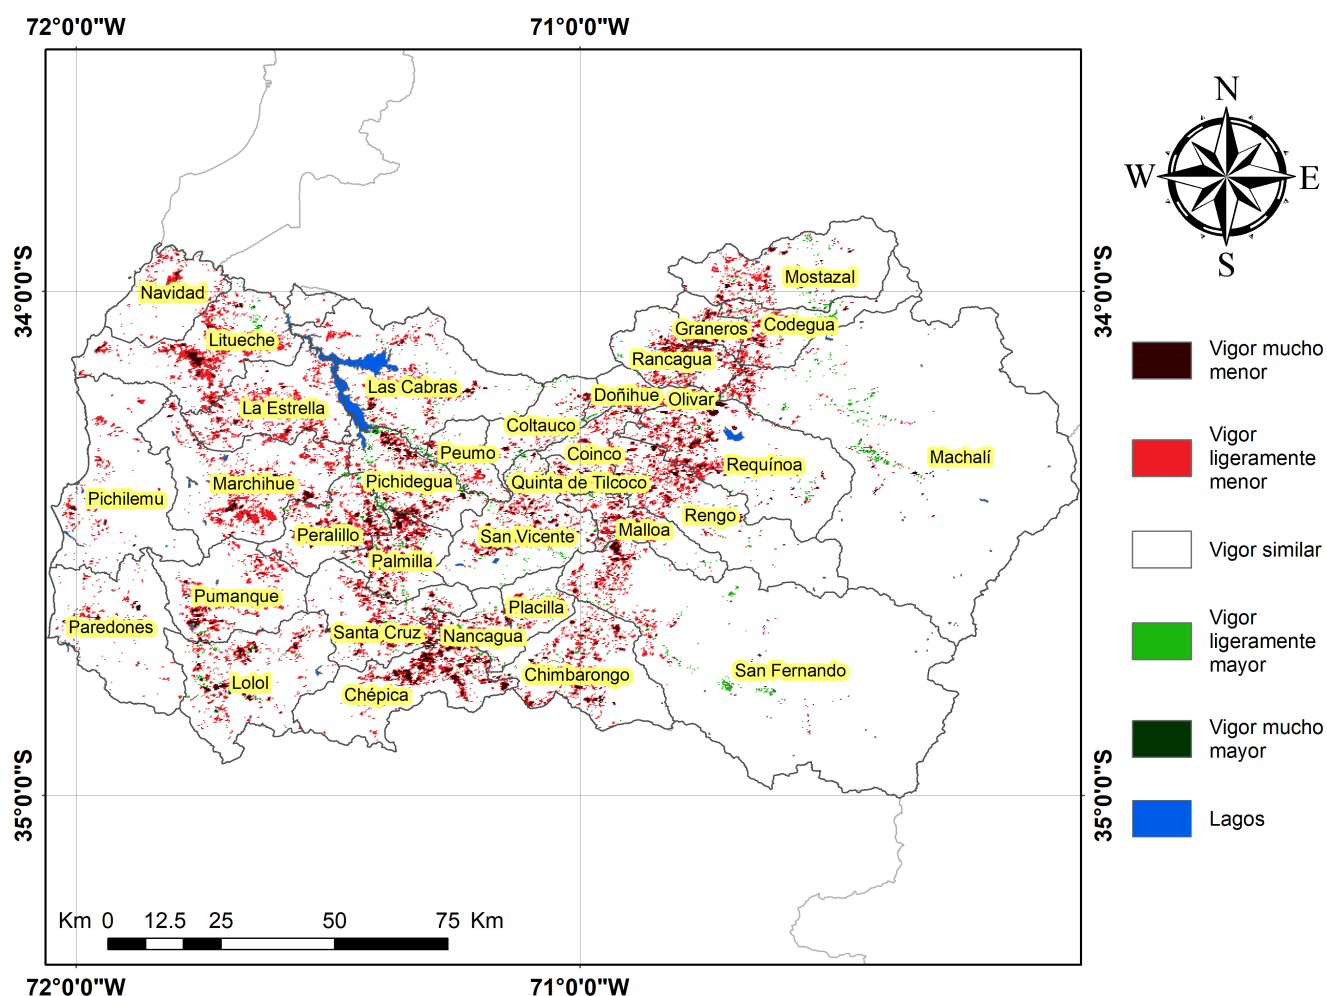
72°0'0"W
71°0'0"W

34°0'0"S
35°0'0"S

N
W
E
S

Mostazal
Navidad
Graneros
Codegua
Litueche
Rancagua
Las Cabras
Doñihue
Olivar
La Estrella
Coltauco
Peumo
Coinco
Machalí
Requínoa
Marchihue
Pichidegua
Quinta de Tilcoco
Pichilemu
Rengo
Malloa
Peralillo
San Vicente
Palmilla
Pumanque
Placilla
Paredones
Santa Cruz
Nancagua
San Fernando
Chimbarongo
Lolol
Chépica

Vigor mucho menor
Vigor ligeramente menor
Vigor similar
Vigor ligeramente mayor
Vigor mucho mayor
Lagos

Km 0 12.5 25 50 75 Km

72°0'0"W
71°0'0"W

34°0'0"S
35°0'0"S